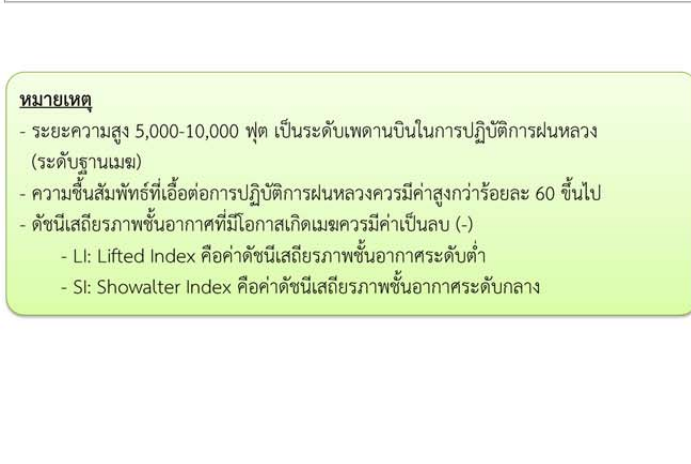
หมายเหตุ
- ระยะความสูง 5,000-10,000 ฟุต เป็นระดับเพดานบินในการปฏิบัติการฝนหลวง (ระดับฐานเมฆ)
- ความชื้นสัมพัทธ์ที่เอื้อต่อการปฏิบัติการฝนหลวงควรมีค่าสูงกว่าร้อยละ 60 ขึ้นไป
- ดัชนีเสถียรภาพชั้นอากาศที่มีโอกาสเกิดเมฆควรมีค่าเป็นลบ (-)
- LI: Lifted Index คือค่าดัชนีเสถียรภาพชั้นอากาศระดับต่ำ
- SI: Showalter Index คือค่าดัชนีเสถียรภาพชั้นอากาศระดับกลาง